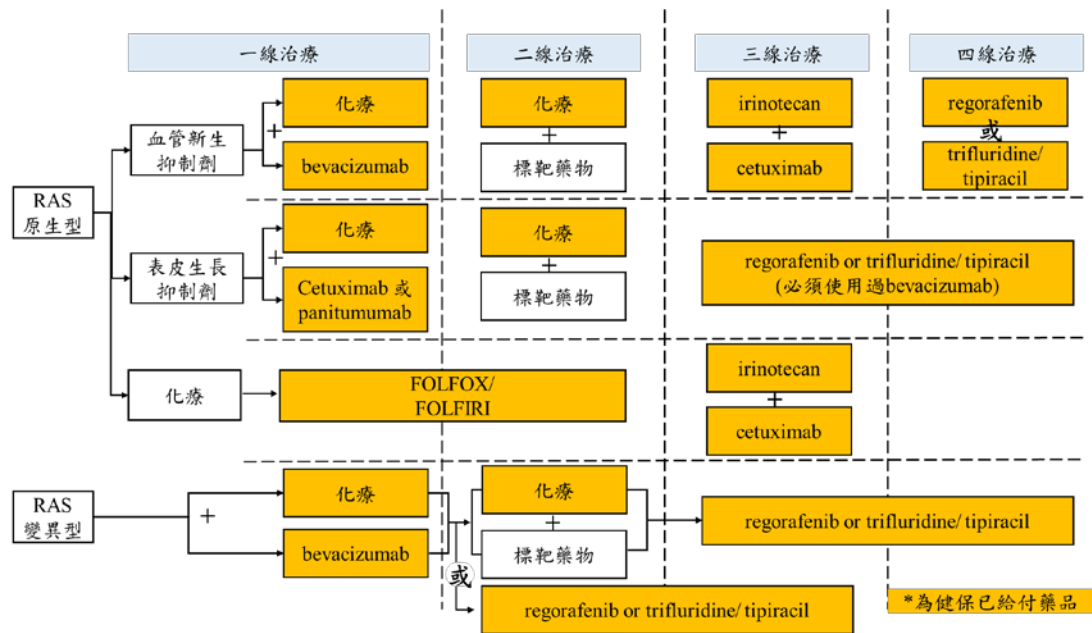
一線治療

二線治療

三線治療

四線治療

RAS 原生型

血管新生抑制劑

化療

+

bevacizumab

化療

+

標靶藥物

irinotecan

+

cetuximab

regorafenib

或

trifluridine/ tipiracil

表皮生長抑制劑

化療

+

Cetuximab 或 panitumumab

化療

+

標靶藥物

regorafenib or trifluridine/ tipiracil (必須使用過bevacizumab)

化療

FOLFOX/ FOLFIRI

irinotecan

+

cetuximab

RAS 變異型

+

化療

bevacizumab

化療

+

標靶藥物

或

regorafenib or trifluridine/ tipiracil

regorafenib or trifluridine/ tipiracil

*為健保已給付藥品